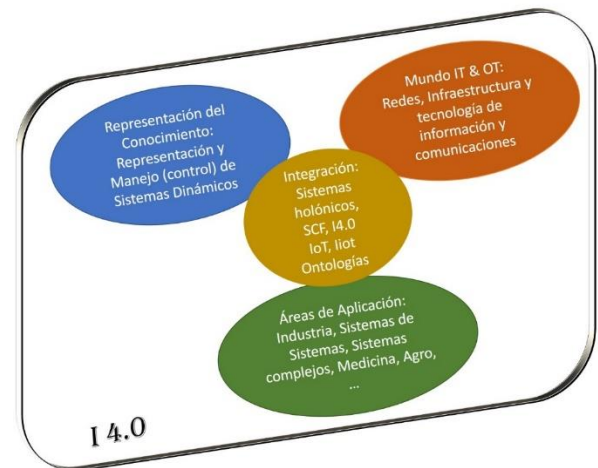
Representación del Conocimiento: Representación y Manejo (control) de Sistemas Dinámicos

Mundo IT & OT: Redes, Infraestructura y tecnología de información y comunicaciones

Integración: Sistemas holónicos, SCF, I4.0 IoT, Iiot Ontologías

Áreas de Aplicación: Industria, Sistemas de Sistemas, Sistemas complejos, Medicina, Agro, ...

I 4.0